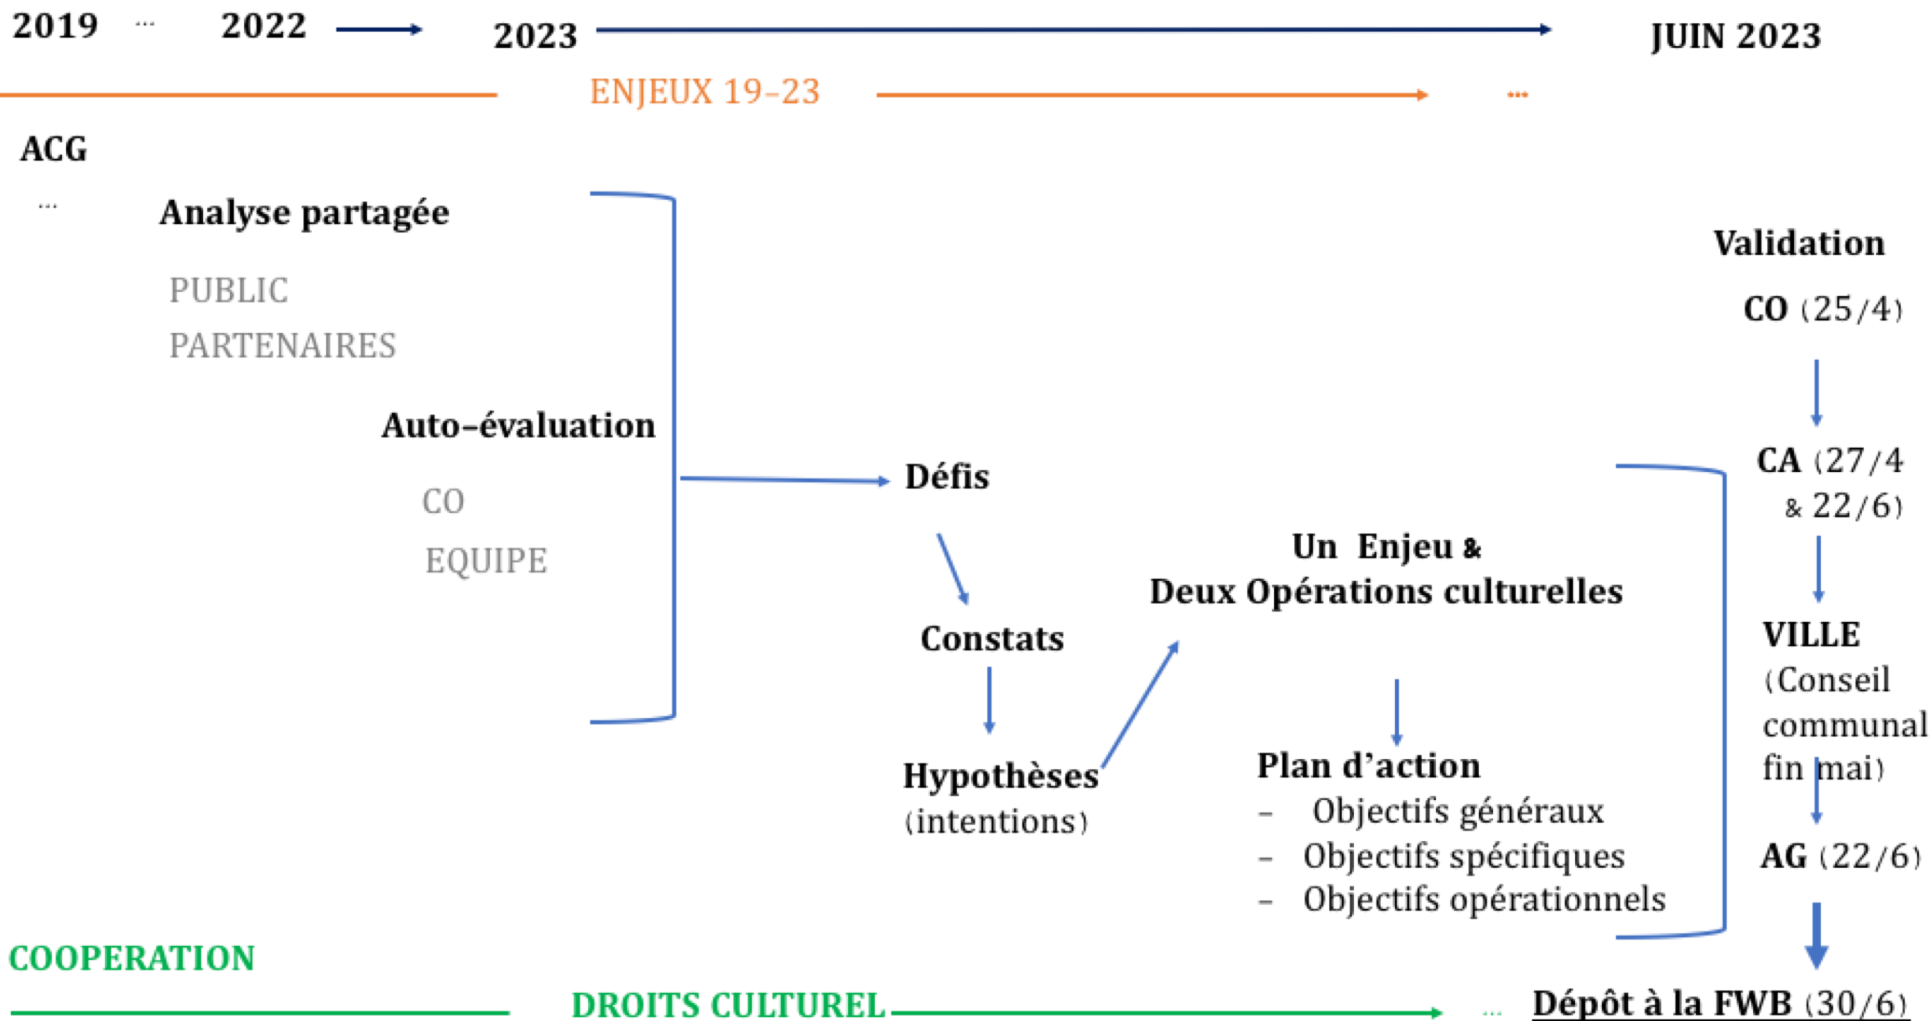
2019 ... 2022 2023 JUIN 2023

ENJEUX 19-23 ...

ACG

...

Analyse partagée

PUBLIC

PARTENAIRES

Auto-évaluation

CO

EQUIPE

Défis

Constats

Hypothèses (intentions)

Un Enjeu & Deux Opérations culturelles

Plan d'action
- Objectifs généraux
- Objectifs spécifiques
- Objectifs opérationnels

Validation

CO (25/4)

CA (27/4 & 22/6)

VILLE (Conseil communal fin mai)

AG (22/6)

COOPERATION

DROITS CULTUREL ...

Dépôt à la FWB (30/6)